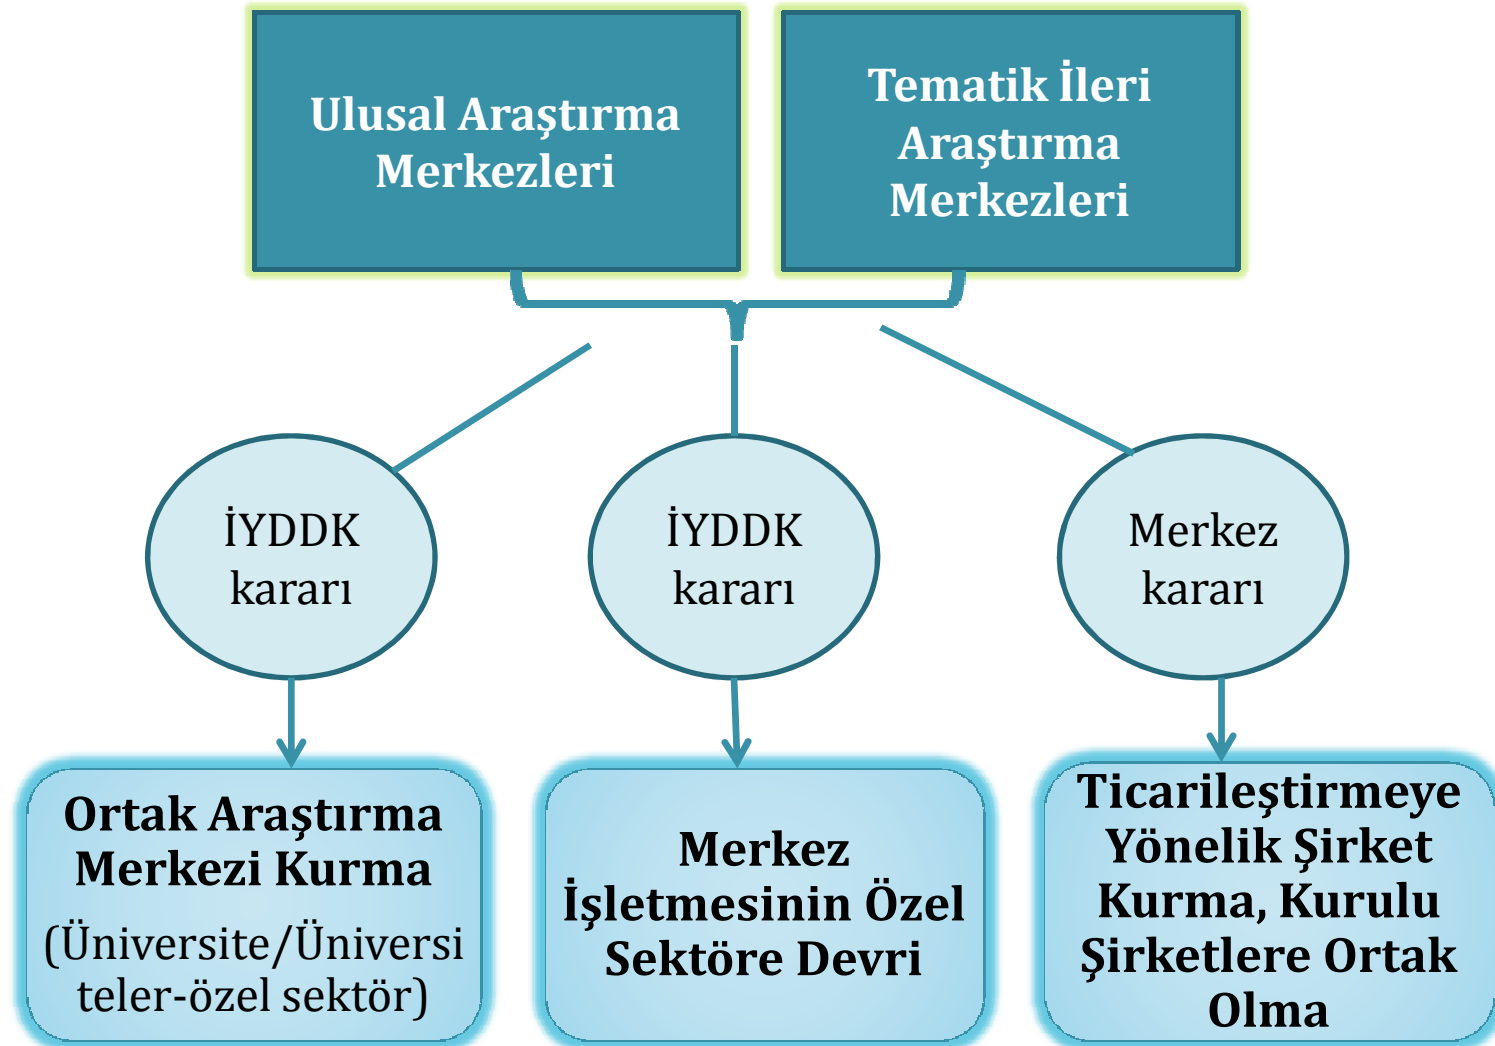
Ulusal Araştırma Merkezleri

Tematik İleri Araştırma Merkezleri

İYDDK kararı

İYDDK kararı

Merkez kararı

Ortak Araştırma Merkezi Kurma (Üniversite/Üniversiteler-özel sektör)

Merkez İşletmesinin Özel Sektöre Devri

Ticarileştirmeye Yönelik Şirket Kurma, Kurulu Şirketlere Ortak Olma